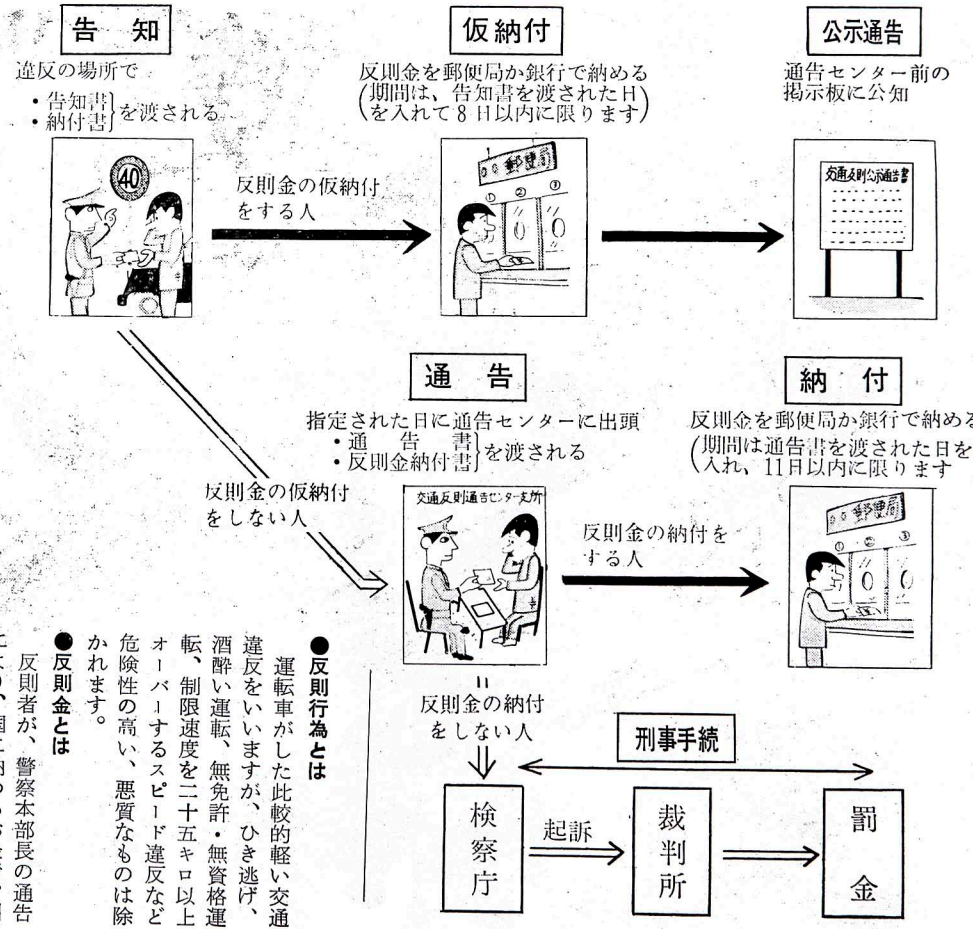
告　知

違反の場所で
・告知書
・納付書
を渡される

40

反則金の仮納付をする人

仮納付

反則金を郵便局か銀行で納める
（期間は、告知書を渡された日を入れて８日以内に限ります）

郵便局

①　②　③

公示通告

通告センター前の掲示板に公知

交通反則公示通告書

反則金の仮納付をしない人

通　告

指定された日に通告センターに出頭
・通　告　書
・反則金納付書
を渡される

交通反則通告センター支所

反則金の納付をする人

納　付

反則金を郵便局か銀行で納める
（期間は通告書を渡された日を入れ、11日以内に限ります

郵便局

①　②　③

反則金の納付をしない人

刑事手続

検察庁

起訴

裁判所

罰金

●反則行為とは

運転車がした比較的軽い交通違反をいいますが、ひき逃げ、酒酔い運転、無免許・無資格運転、制限速度を二十五キロ以上オーバーするスピード違反など危険性の高い、悪質なものは除かれます。

●反則金とは

反則者が、警察本部長の通告

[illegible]